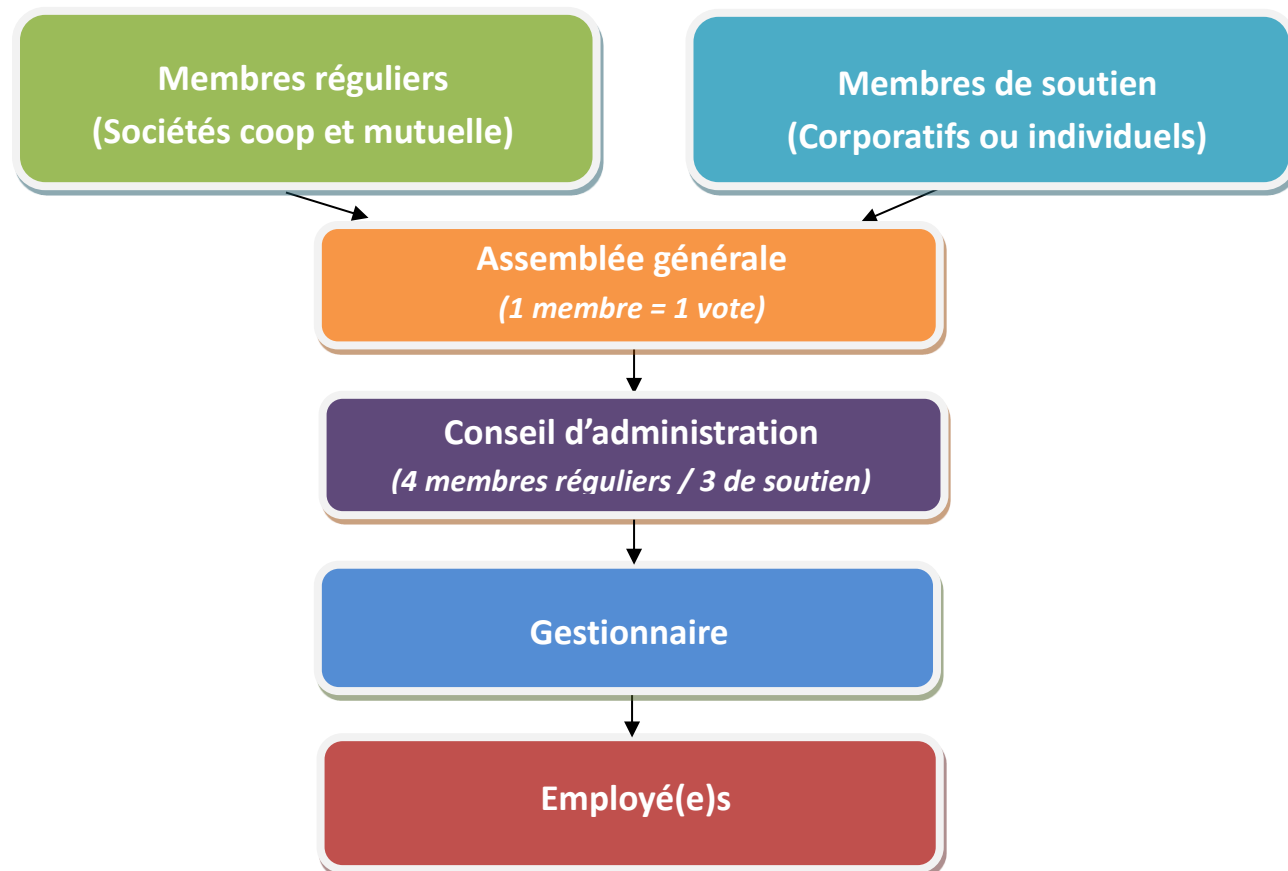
Membres réguliers
(Sociétés coop et mutuelle)

Membres de soutien
(Corporatifs ou individuels)

Assemblée générale
(1 membre = 1 vote)

Conseil d'administration
(4 membres réguliers / 3 de soutien)

Gestionnaire

Employé(e)s